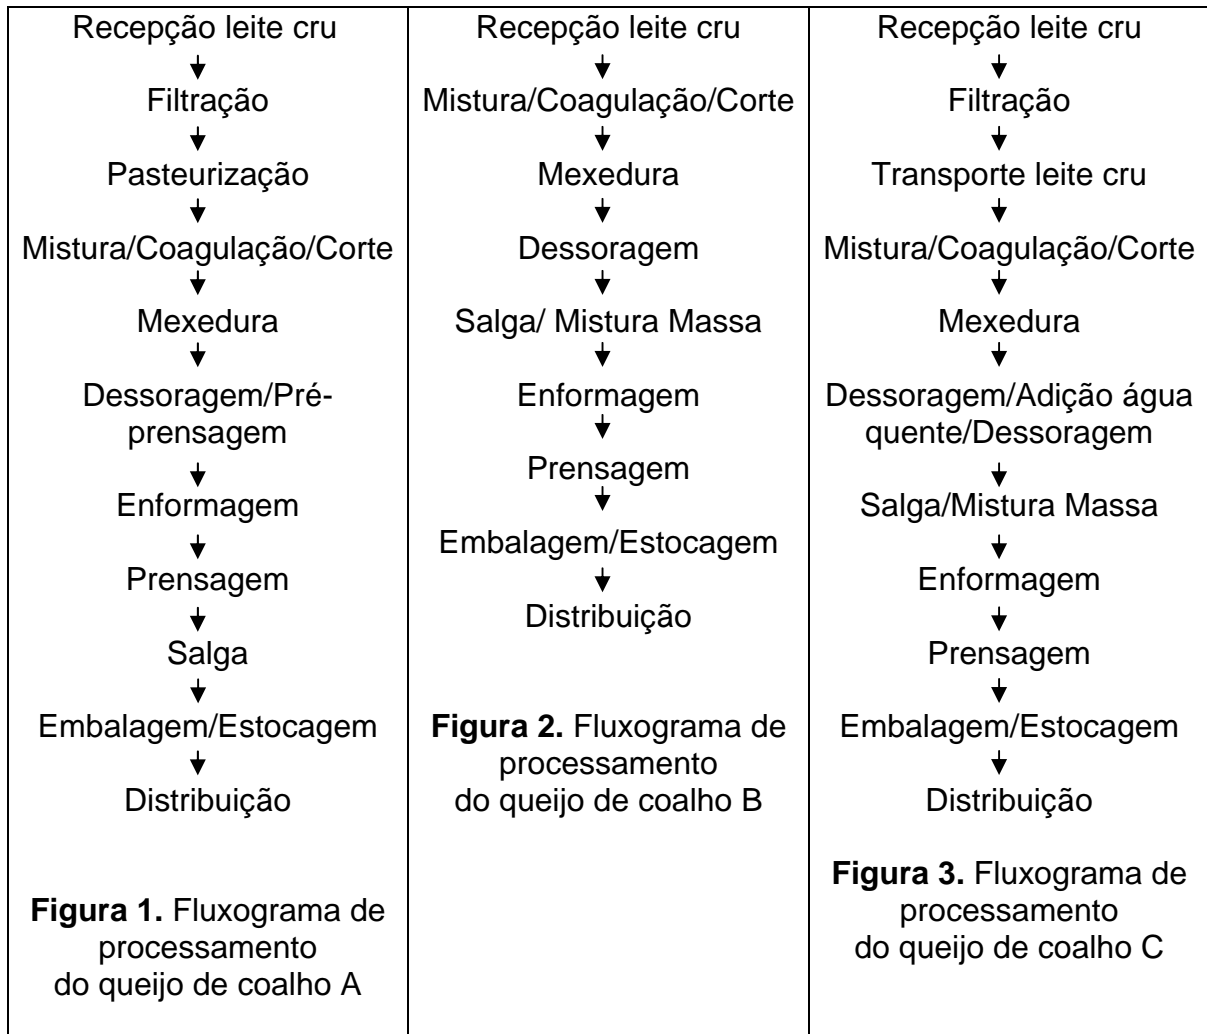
Recepção leite cru
Filtração
Pasteurização
Mistura/Coagulação/Corte
Mexedura
Dessoragem/Pré-prensagem
Enformagem
Prensagem
Salga
Embalagem/Estocagem
Distribuição

**Figura 1.** Fluxograma de processamento do queijo de coalho A

Recepção leite cru
Mistura/Coagulação/Corte
Mexedura
Dessoragem
Salga/ Mistura Massa
Enformagem
Prensagem
Embalagem/Estocagem
Distribuição

**Figura 2.** Fluxograma de processamento do queijo de coalho B

Recepção leite cru
Filtração
Transporte leite cru
Mistura/Coagulação/Corte
Mexedura
Dessoragem/Adição água quente/Dessoragem
Salga/Mistura Massa
Enformagem
Prensagem
Embalagem/Estocagem
Distribuição

**Figura 3.** Fluxograma de processamento do queijo de coalho C